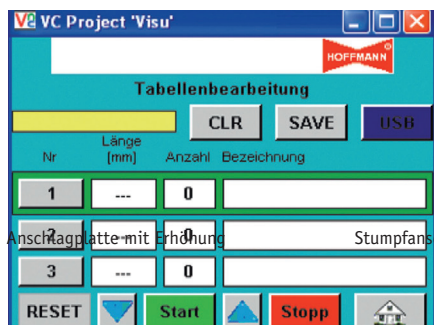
VC Project 'Visu'

HOFFMANN

Tabellenbearbeitung

CLR SAVE USB

| Nr | Länge [mm] | Anzahl | Bezeichnung |
|---|---|---|---|
| 1 | --- | 0 | |
| 2 | --- | 0 | |
| 3 | --- | 0 | |

Anschlagplatte mit Erhöhung Stumpfans

RESET Start Stopp